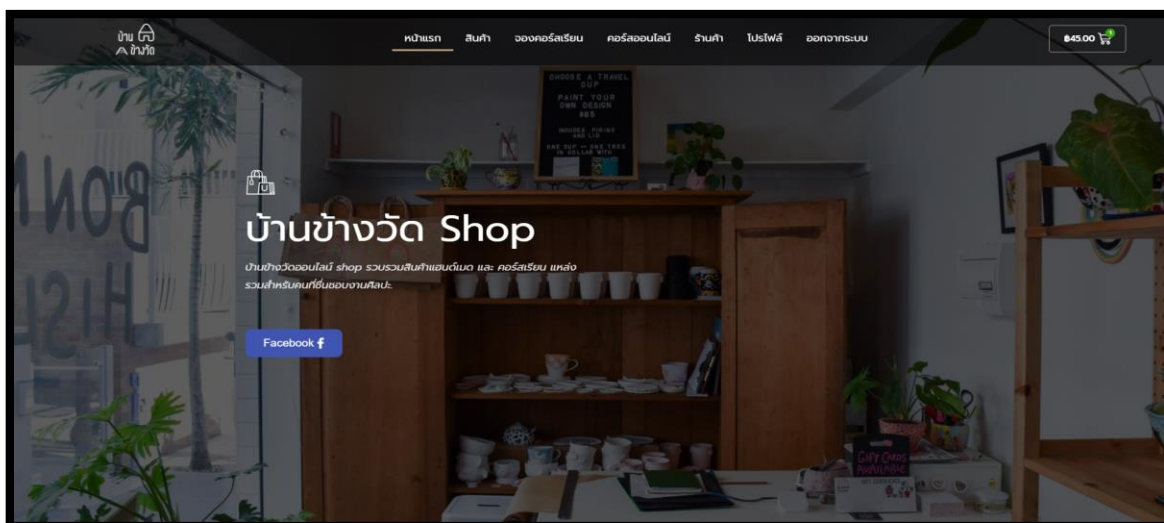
บ้าน ข้างวัด

หน้าแรก สินค้า จองคอร์สเรียน คอร์สออนไลน์ ร้านค้า โปรไฟล์ ออกจากระบบ

฿45.00

CHOOSE A TRAVEL CUP
PAINT YOUR OWN DESIGN
$65
INCLUDES FIRING AND LID
ONE CUP = ONE TREE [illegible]

บ้านข้างวัด Shop

บ้านข้างวัดออนไลน์ shop รวบรวมสินค้าแฮนด์เมด และ คอร์สเรียน แหล่งรวมสำหรับคนที่ชื่นชอบงานศิลปะ

Facebook

GIFT CARDS AVAILABLE